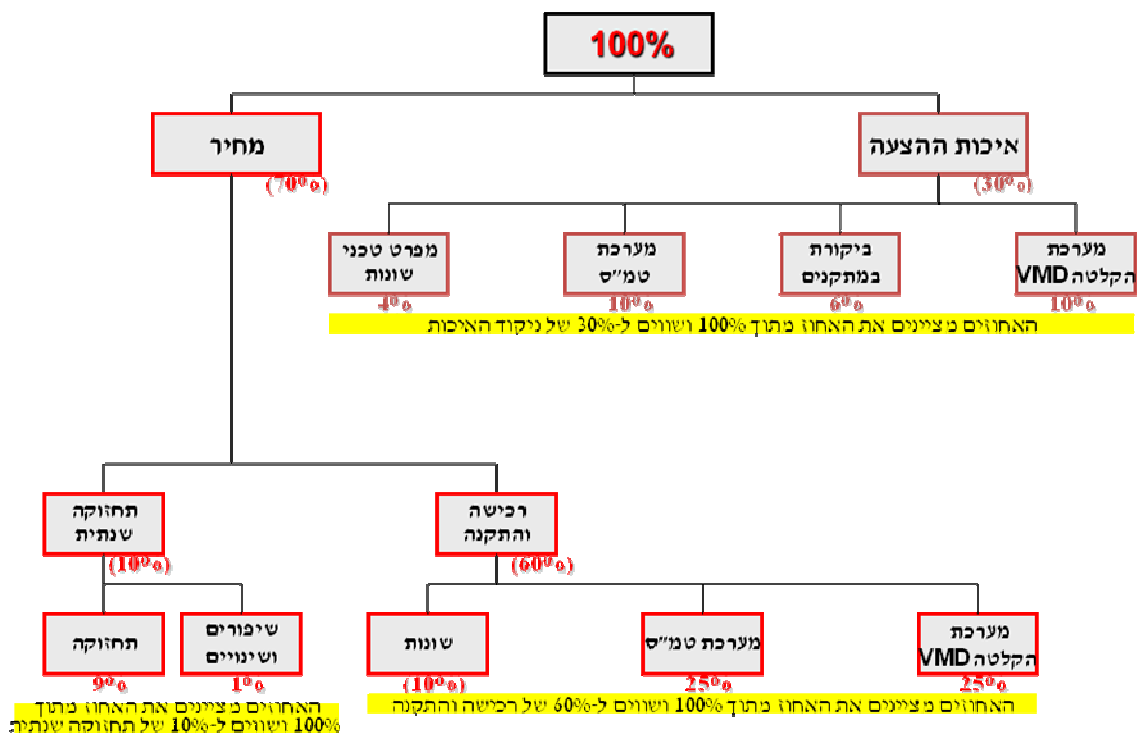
100%

איכות ההצעה
(30%)

מחיר
(70%)

מערכת הקלטה VMD
10%

ביקורת במתקנים
6%

מערכת טמ"ס
10%

מפרט טכני שונות
4%

האחוזים מציינים את האחוז מתוך 100% ושווים ל-30% של ניקוד האיכות

רכישה והתקנה
(60%)

תחזוקה שנתית
(10%)

מערכת הקלטה VMD
25%

מערכת טמ"ס
25%

שונות
(10%)

האחוזים מציינים את האחוז מתוך 100% ושווים ל-60% של רכישה והתקנה

שיפורים ושינויים
1%

תחזוקה
9%

האחוזים מציינים את האחוז מתוך 100% ושווים ל-10% של תחזוקה שנתית